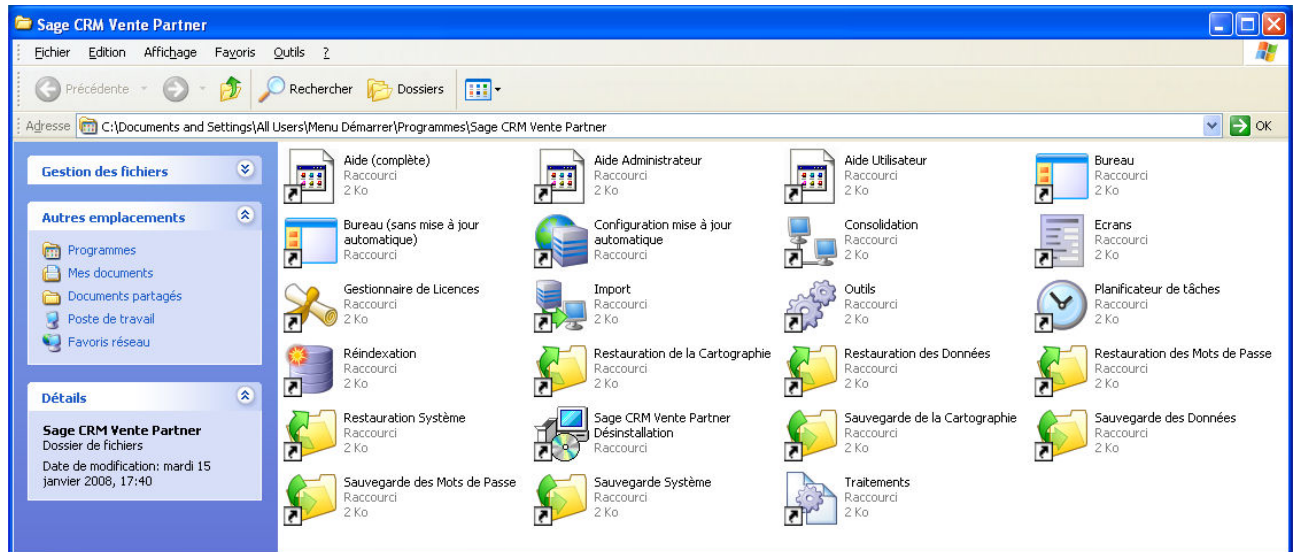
Sage CRM Vente Partner

Fichier Edition Affichage Favoris Outils ?

Précédente Rechercher Dossiers

Adresse C:\Documents and Settings\All Users\Menu Démarrer\Programmes\Sage CRM Vente Partner OK

Gestion des fichiers

Autres emplacements

Programmes
Mes documents
Documents partagés
Poste de travail
Favoris réseau

Détails

Sage CRM Vente Partner
Dossier de fichiers
Date de modification: mardi 15 janvier 2008, 17:40

Aide (complète)
Raccourci
2 Ko

Aide Administrateur
Raccourci
2 Ko

Aide Utilisateur
Raccourci
2 Ko

Bureau
Raccourci
2 Ko

Bureau (sans mise à jour automatique)
Raccourci

Configuration mise à jour automatique
Raccourci

Consolidation
Raccourci
2 Ko

Ecrans
Raccourci
2 Ko

Gestionnaire de Licences
Raccourci
2 Ko

Import
Raccourci
2 Ko

Outils
Raccourci
2 Ko

Planificateur de tâches
Raccourci
2 Ko

Réindexation
Raccourci
2 Ko

Restauration de la Cartographie
Raccourci
2 Ko

Restauration des Données
Raccourci
2 Ko

Restauration des Mots de Passe
Raccourci
2 Ko

Restauration Système
Raccourci
2 Ko

Sage CRM Vente Partner Désinstallation
Raccourci

Sauvegarde de la Cartographie
Raccourci
2 Ko

Sauvegarde des Données
Raccourci
2 Ko

Sauvegarde des Mots de Passe
Raccourci
2 Ko

Sauvegarde Système
Raccourci
2 Ko

Traitements
Raccourci
2 Ko